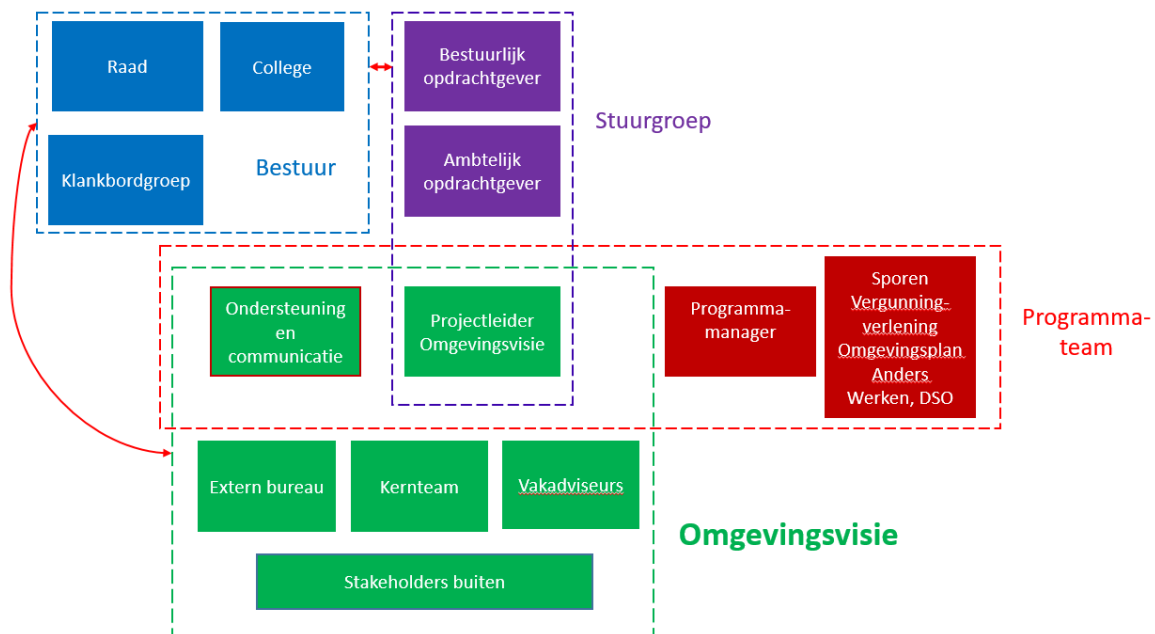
Raad

College

Klankbordgroep

Bestuur

Bestuurlijk opdrachtgever

Ambtelijk opdrachtgever

Stuurgroep

Ondersteuning en communicatie

Projectleider Omgevingsvisie

Programma-manager

Sporen Vergunning-verlening Omgevingsplan Anders Werken, DSO

Programma-team

Extern bureau

Kernteam

Vakadviseurs

Omgevingsvisie

Stakeholders buiten